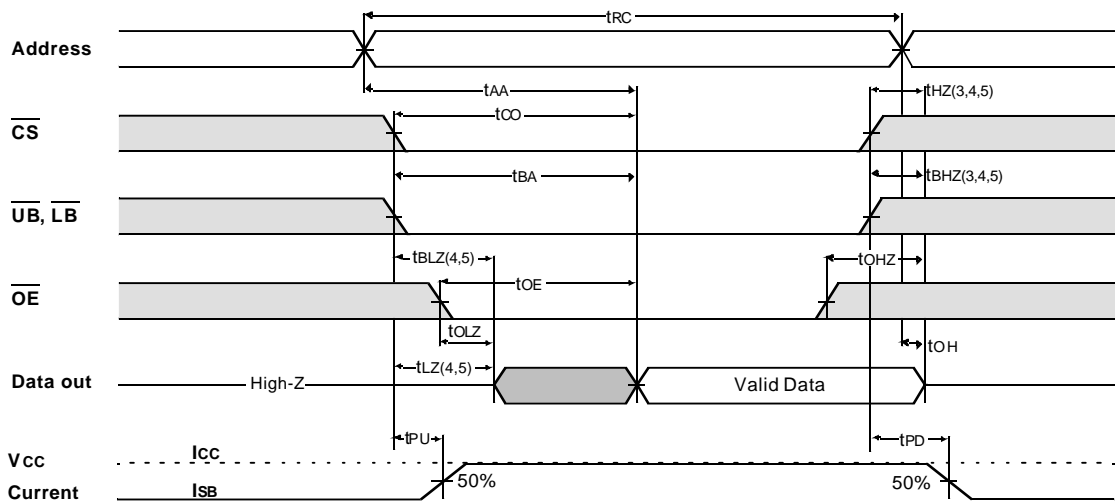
Address

tRC

tAA

tHZ(3,4,5)

$\overline{CS}$

tCO

tBA

tBHZ(3,4,5)

$\overline{UB}$, $\overline{LB}$

tBLZ(4,5)

tOHZ

$\overline{OE}$

tOE

tOLZ

tOH

Data out

High-Z

tLZ(4,5)

Valid Data

tPU

tPD

VCC

ICC

Current

ISB

50%

50%